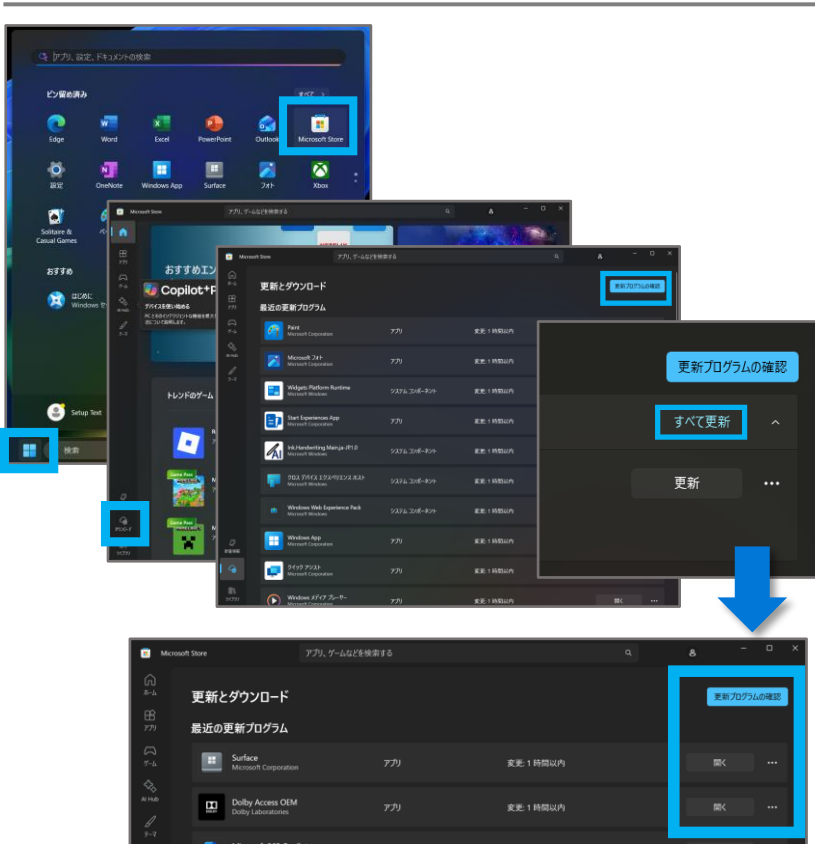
アプリ、設定、ドキュメントの検索

ピン留め済み

すべて >

Edge
Word
Excel
PowerPoint
Outlook
Microsoft Store
設定
OneNote
Windows App
Surface
フォト
Xbox
Solitaire & Casual Games

おすすめ

はじめに
Windows を

Setup Test

検索

Microsoft Store

アプリ、ゲームなどを検索する

ホーム
アプリ
ゲーム
AI Hub
テーマ

おすすめエン

Copilot+P

デバイスを使い始める

トレンドのゲーム

ダウンロード
ライブラリ

Microsoft Store

アプリ、ゲームなどを検索する

更新とダウンロード

更新プログラムの確認

最近の更新プログラム

| | | |
|---|---|---|
| Paint Microsoft Corporation | アプリ | 変更: 1 時間以内 |
| Microsoft フォト Microsoft Corporation | アプリ | 変更: 1 時間以内 |
| Widgets Platform Runtime Microsoft Windows | システム コンポーネント | 変更: 1 時間以内 |
| Start Experiences App Microsoft Windows | アプリ | 変更: 1 時間以内 |
| Ink.Handwriting.Main.ja-JP.1.0 Microsoft Windows | システム コンポーネント | 変更: 1 時間以内 |
| クロス デバイス エクスペリエンス ホスト Microsoft Windows | システム コンポーネント | 変更: 1 時間以内 |
| Windows Web Experience Pack Microsoft Windows | システム コンポーネント | 変更: 1 時間以内 |
| Windows App Microsoft Corporation | アプリ | 変更: 1 時間以内 |
| クイック アシスト Microsoft Corporation | アプリ | 変更: 1 時間以内 |
| Windows メディア プレーヤー Microsoft Corporation | アプリ | 変更: 1 時間以内 |

開く

更新プログラムの確認

すべて更新

更新

Microsoft Store

アプリ、ゲームなどを検索する

ホーム
アプリ
ゲーム
AI Hub
テーマ

更新とダウンロード

更新プログラムの確認

最近の更新プログラム

| | | | |
|---|---|---|---|
| Surface Microsoft Corporation | アプリ | 変更: 1 時間以内 | 開く |
| Dolby Access OEM Dolby Laboratories | アプリ | 変更: 1 時間以内 | 開く |